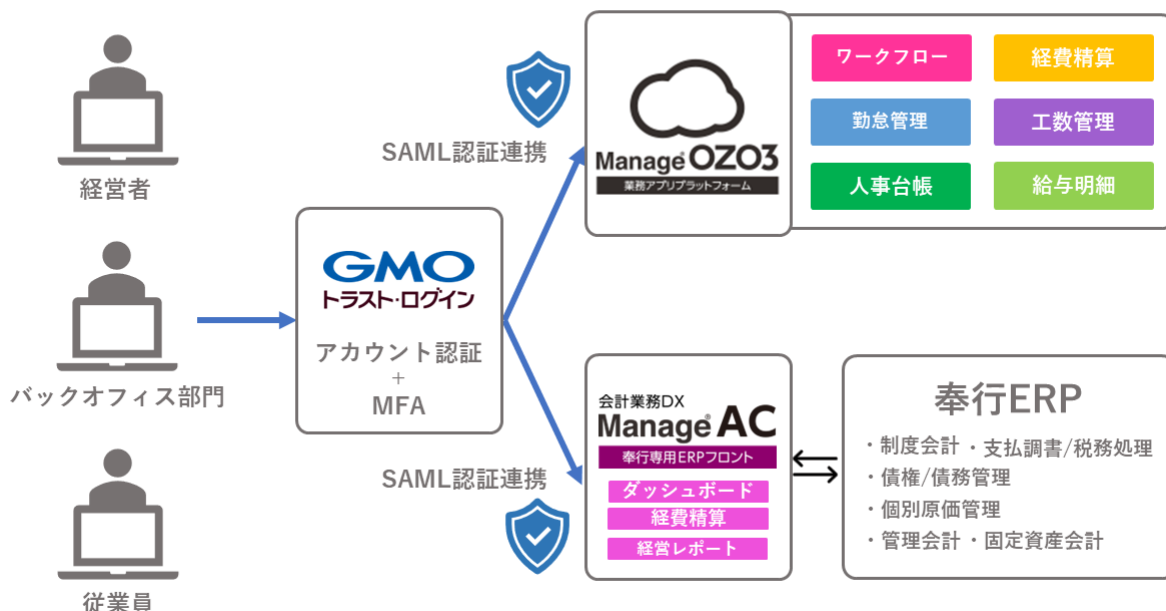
経営者

バックオフィス部門

従業員

GMO
トラスト・ログイン

アカウント認証
+
MFA

SAML認証連携

SAML認証連携

Manage OZO3
業務アプリプラットフォーム

ワークフロー
経費精算
勤怠管理
工数管理
人事台帳
給与明細

会計業務DX
Manage AC
奉行専用ERPフロント
ダッシュボード
経費精算
経営レポート

奉行ERP
・制度会計 ・支払調書/税務処理
・債権/債務管理
・個別原価管理
・管理会計 ・固定資産会計